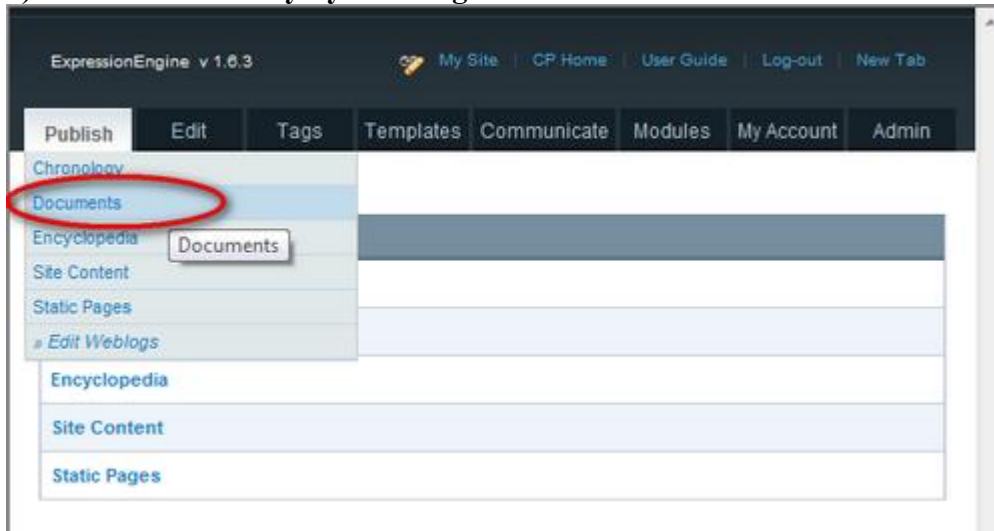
ExpressionEngine v 1.6.3

My Site | CP Home | User Guide | Log-out | New Tab

Publish Edit Tags Templates Communicate Modules My Account Admin

Chronology
Documents
Encyclopedia
Site Content
Static Pages
» Edit Weblogs

Documents

Encyclopedia

Site Content

Static Pages